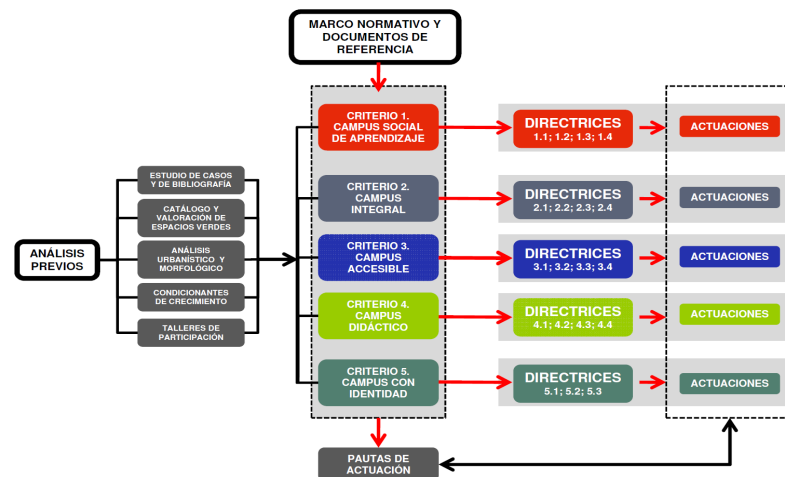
MARCO NORMATIVO Y DOCUMENTOS DE REFERENCIA

ANÁLISIS PREVIOS

ESTUDIO DE CASOS Y DE BIBLIOGRAFÍA

CATÁLOGO Y VALORACIÓN DE ESPACIOS VERDES

ANÁLISIS URBANÍSTICO Y MORFOLÓGICO

CONDICIONANTES DE CRECIMIENTO

TALLERES DE PARTICIPACIÓN

CRITERIO 1. CAMPUS SOCIAL DE APRENDIZAJE

DIRECTRICES 1.1; 1.2; 1.3; 1.4

ACTUACIONES

CRITERIO 2. CAMPUS INTEGRAL

DIRECTRICES 2.1; 2.2; 2.3; 2.4

ACTUACIONES

CRITERIO 3. CAMPUS ACCESIBLE

DIRECTRICES 3.1; 3.2; 3.3; 3.4

ACTUACIONES

CRITERIO 4. CAMPUS DIDÁCTICO

DIRECTRICES 4.1; 4.2; 4.3; 4.4

ACTUACIONES

CRITERIO 5. CAMPUS CON IDENTIDAD

DIRECTRICES 5.1; 5.2; 5.3

ACTUACIONES

PAUTAS DE ACTUACIÓN